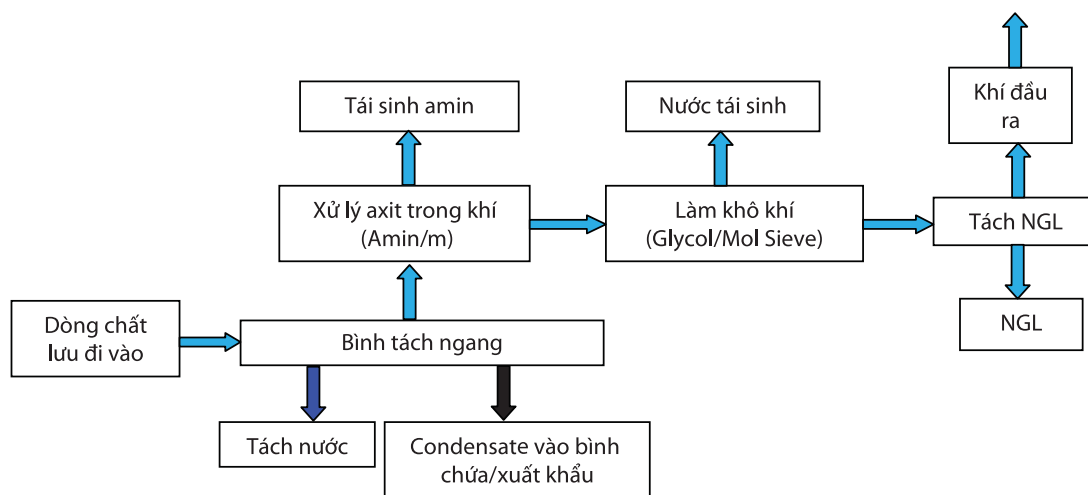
Khí đầu ra

Tái sinh amin

Nước tái sinh

Xử lý axit trong khí (Amin/m)

Làm khô khí (Glycol/Mol Sieve)

Tách NGL

NGL

Dòng chất lưu đi vào

Bình tách ngang

Tách nước

Condensate vào bình chứa/xuất khẩu